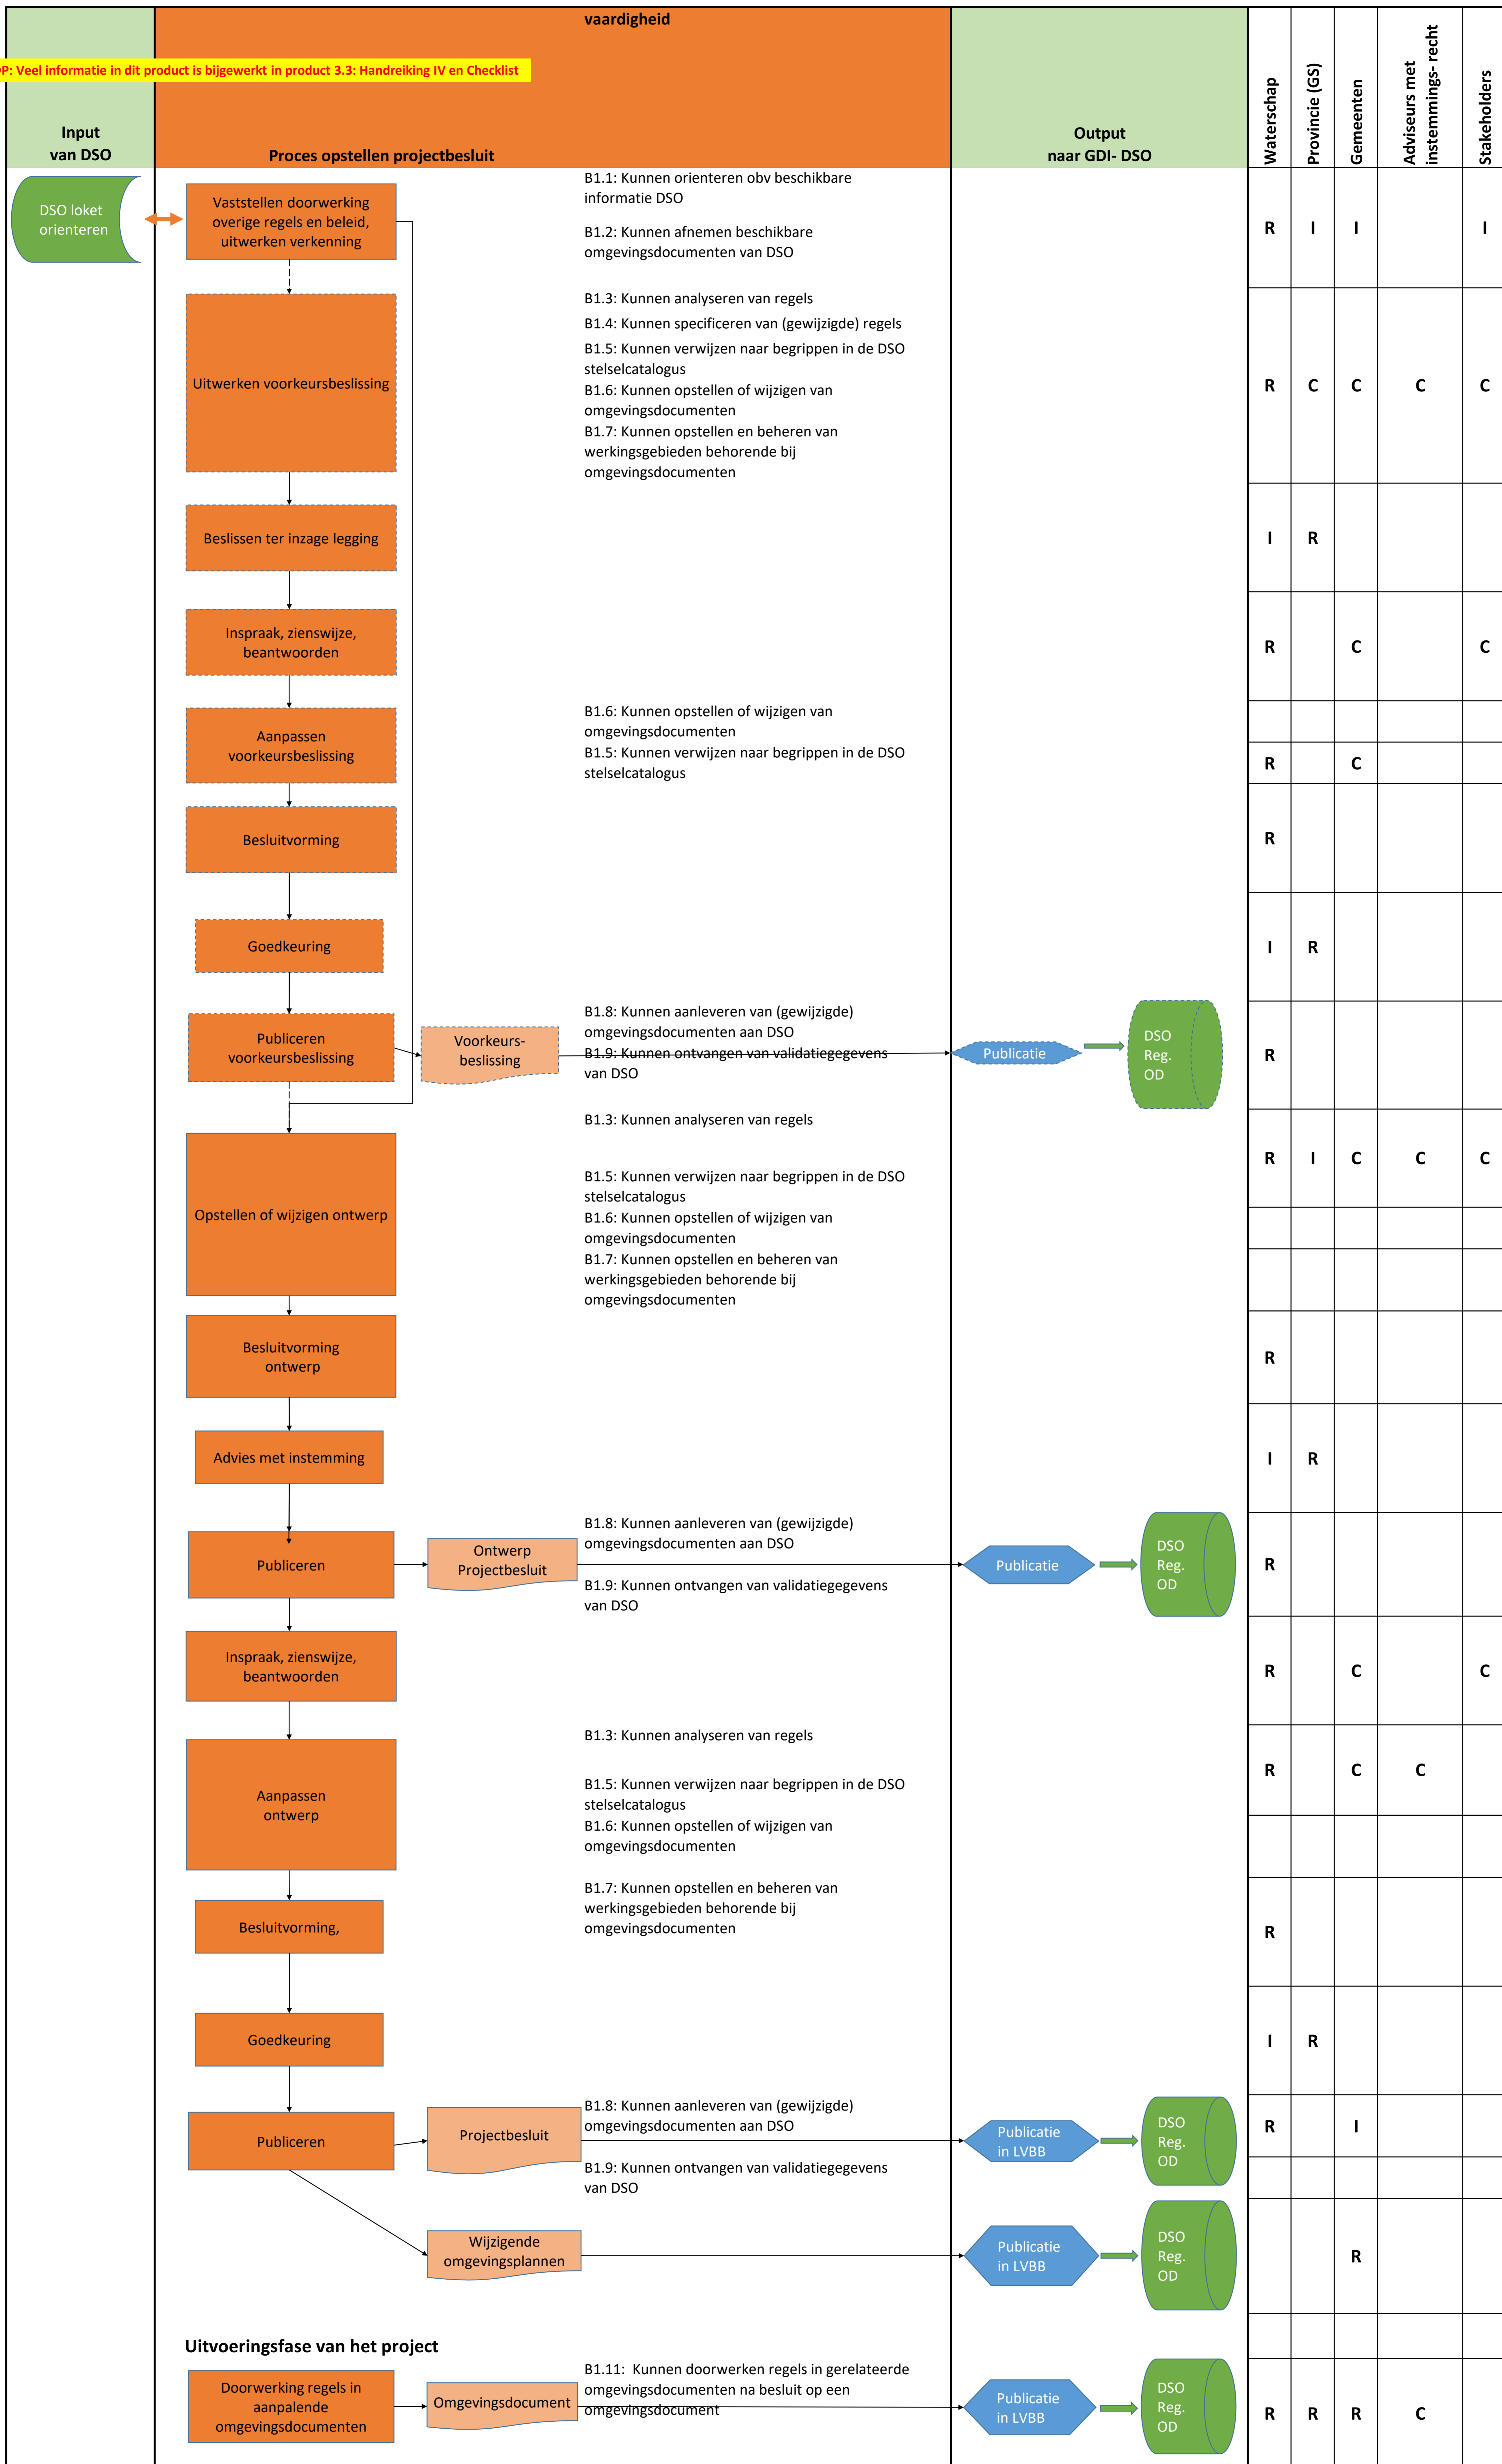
vaardigheid

P: Veel informatie in dit product is bijgewerkt in product 3.3: Handreiking IV en Checklist

Input van DSO

Proces opstellen projectbesluit

Output naar GDI- DSO

| Waterschap | Provincie (GS) | Gemeenten | Adviseurs met instemmings- recht | Stakeholders |
|---|---|---|---|---|
| R | I | I | | I |
| R | C | C | C | C |
| I | R | | | |
| R | | C | | C |
| | | | | |
| R | | C | | |
| R | | | | |
| I | R | | | |
| R | | | | |
| R | I | C | C | C |
| | | | | |
| | | | | |
| R | | | | |
| I | R | | | |
| R | | | | |
| R | | C | | C |
| R | | C | C | |
| | | | | |
| R | | | | |
| I | R | | | |
| R | | I | | |
| | | | | |
| | | R | | |
| | | | | |
| R | R | R | C | |

DSO loket orienteren

Vaststellen doorwerking overige regels en beleid, uitwerken verkenning

B1.1: Kunnen orienteren obv beschikbare informatie DSO
B1.2: Kunnen afnemen beschikbare omgevingsdocumenten van DSO

Uitwerken voorkeursbeslissing

B1.3: Kunnen analyseren van regels
B1.4: Kunnen specificeren van (gewijzigde) regels
B1.5: Kunnen verwijzen naar begrippen in de DSO stelselcatalogus
B1.6: Kunnen opstellen of wijzigen van omgevingsdocumenten
B1.7: Kunnen opstellen en beheren van werkingsgebieden behorende bij omgevingsdocumenten

Beslissen ter inzage legging

Inspraak, zienswijze, beantwoorden

Aanpassen voorkeursbeslissing

B1.6: Kunnen opstellen of wijzigen van omgevingsdocumenten
B1.5: Kunnen verwijzen naar begrippen in de DSO stelselcatalogus

Besluitvorming

Goedkeuring

Publiceren voorkeursbeslissing

Voorkeurs-beslissing

B1.8: Kunnen aanleveren van (gewijzigde) omgevingsdocumenten aan DSO
B1.9: Kunnen ontvangen van validatiegegevens van DSO

Publicatie

DSO Reg. OD

Opstellen of wijzigen ontwerp

B1.3: Kunnen analyseren van regels

B1.5: Kunnen verwijzen naar begrippen in de DSO stelselcatalogus
B1.6: Kunnen opstellen of wijzigen van omgevingsdocumenten
B1.7: Kunnen opstellen en beheren van werkingsgebieden behorende bij omgevingsdocumenten

Besluitvorming ontwerp

Advies met instemming

Publiceren

Ontwerp Projectbesluit

B1.8: Kunnen aanleveren van (gewijzigde) omgevingsdocumenten aan DSO
B1.9: Kunnen ontvangen van validatiegegevens van DSO

Publicatie

DSO Reg. OD

Inspraak, zienswijze, beantwoorden

Aanpassen ontwerp

B1.3: Kunnen analyseren van regels

B1.5: Kunnen verwijzen naar begrippen in de DSO stelselcatalogus
B1.6: Kunnen opstellen of wijzigen van omgevingsdocumenten

B1.7: Kunnen opstellen en beheren van werkingsgebieden behorende bij omgevingsdocumenten

Besluitvorming,

Goedkeuring

Publiceren

Projectbesluit

B1.8: Kunnen aanleveren van (gewijzigde) omgevingsdocumenten aan DSO
B1.9: Kunnen ontvangen van validatiegegevens van DSO

Publicatie in LVBB

DSO Reg. OD

Wijzigende omgevingsplannen

Publicatie in LVBB

DSO Reg. OD

Uitvoeringsfase van het project

Doorwerking regels in aanpalende omgevingsdocumenten

Omgevingsdocument

B1.11: Kunnen doorwerken regels in gerelateerde omgevingsdocumenten na besluit op een omgevingsdocument

Publicatie in LVBB

DSO Reg. OD